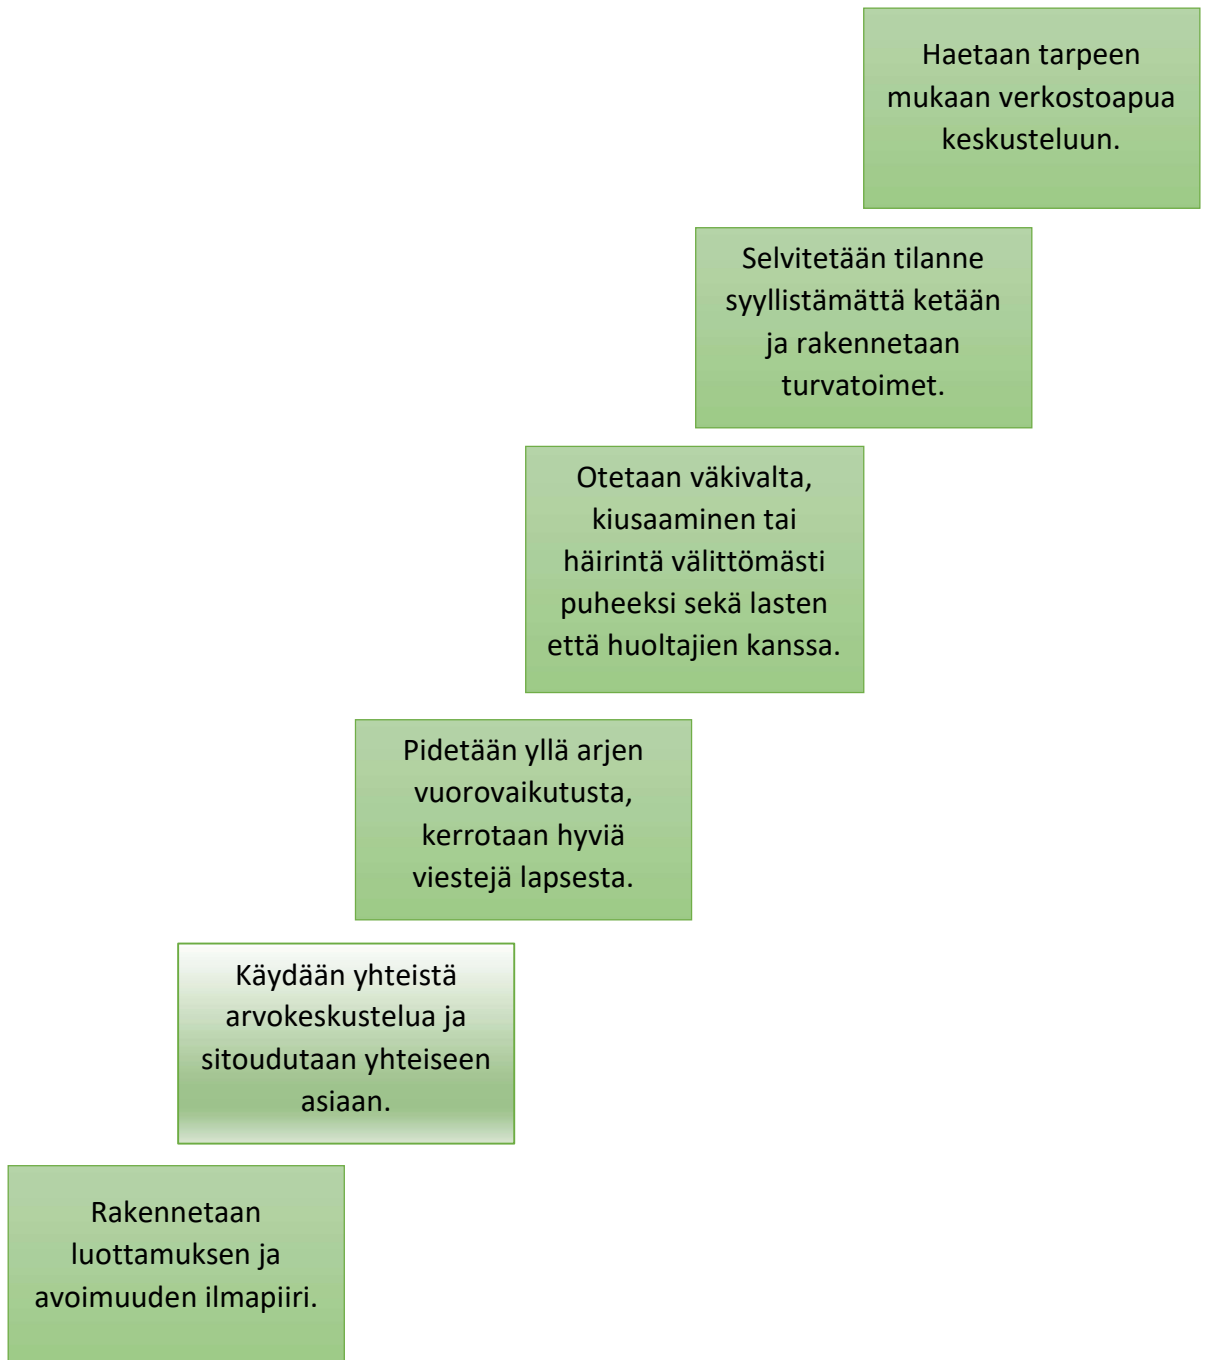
Haetaan tarpeen mukaan verkostoapua keskusteluun.

Selvitetään tilanne syyllistämättä ketään ja rakennetaan turvatoimet.

Otetaan väkivalta, kiusaaminen tai häirintä välittömästi puheeksi sekä lasten että huoltajien kanssa.

Pidetään yllä arjen vuorovaikutusta, kerrotaan hyviä viestejä lapsesta.

Käydään yhteistä arvokeskustelua ja sitoudutaan yhteiseen asiaan.

Rakennetaan luottamuksen ja avoimuuden ilmapiiri.